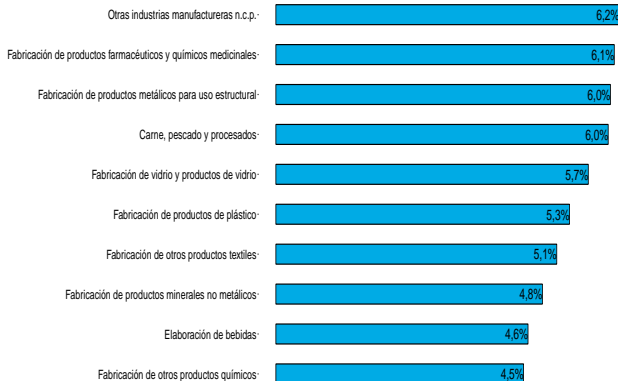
Otras industrias manufactureras n.c.p. 6,2%

Fabricación de productos farmacéuticos y químicos medicinales 6,1%

Fabricación de productos metálicos para uso estructural 6,0%

Carne, pescado y procesados 6,0%

Fabricación de vidrio y productos de vidrio 5,7%

Fabricación de productos de plástico 5,3%

Fabricación de otros productos textiles 5,1%

Fabricación de productos minerales no metálicos 4,8%

Elaboración de bebidas 4,6%

Fabricación de otros productos químicos 4,5%